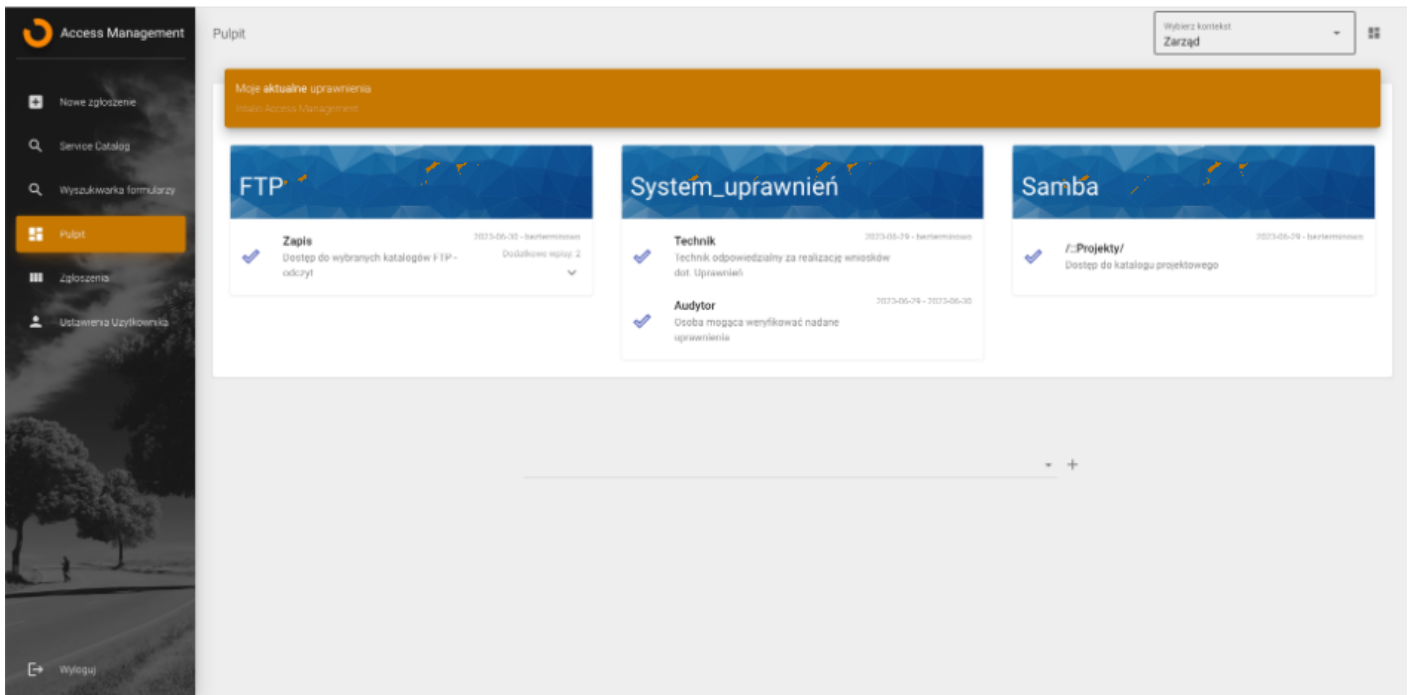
Access Management

Nowe zgłoszenie

Service Catalog

Wyszukiwarka formularzy

Pulpit

Zgłoszenia

Ustawienia Użytkownika

Wyloguj

Pulpit

Wybierz kontekst
Zarząd

Moje aktualne uprawnienia
Intalio Access Management

FTP

Zapis
Dostęp do wybranych katalogów FTP - odczyt
2023-06-30 - bezterminowo
Dodatkowe wpisy: 2

System_uprawnień

Technik
Technik odpowiedzialny za realizację wniosków dot. Uprawnień
2023-06-29 - bezterminowo

Audytor
Osoba mogąca weryfikować nadane uprawnienia
2023-06-29 - 2023-06-30

Samba

/::Projekty/
Dostęp do katalogu projektowego
2023-06-29 - bezterminowo

+